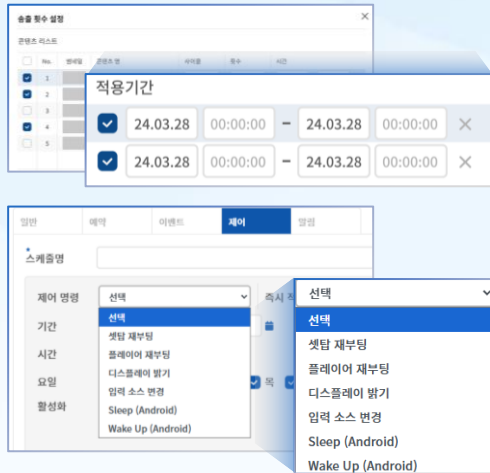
송출 횟수 설정
콘텐츠 리스트
No. 썸네일 콘텐츠 명 사이즈 횟수 시간
1
2
3
4
5

적용기간
24.03.28 00:00:00 - 24.03.28 00:00:00 ×
24.03.28 00:00:00 - 24.03.28 00:00:00 ×

일반 예약 이벤트 제어 알림
*스케줄명
제어 명령 선택
즉시 적
기간
시간
요일
목
활성화

선택
선택
셋탑 재부팅
플레이어 재부팅
디스플레이 밝기
입력 소스 변경
Sleep (Android)
Wake Up (Android)

선택
선택
셋탑 재부팅
플레이어 재부팅
디스플레이 밝기
입력 소스 변경
Sleep (Android)
Wake Up (Android)